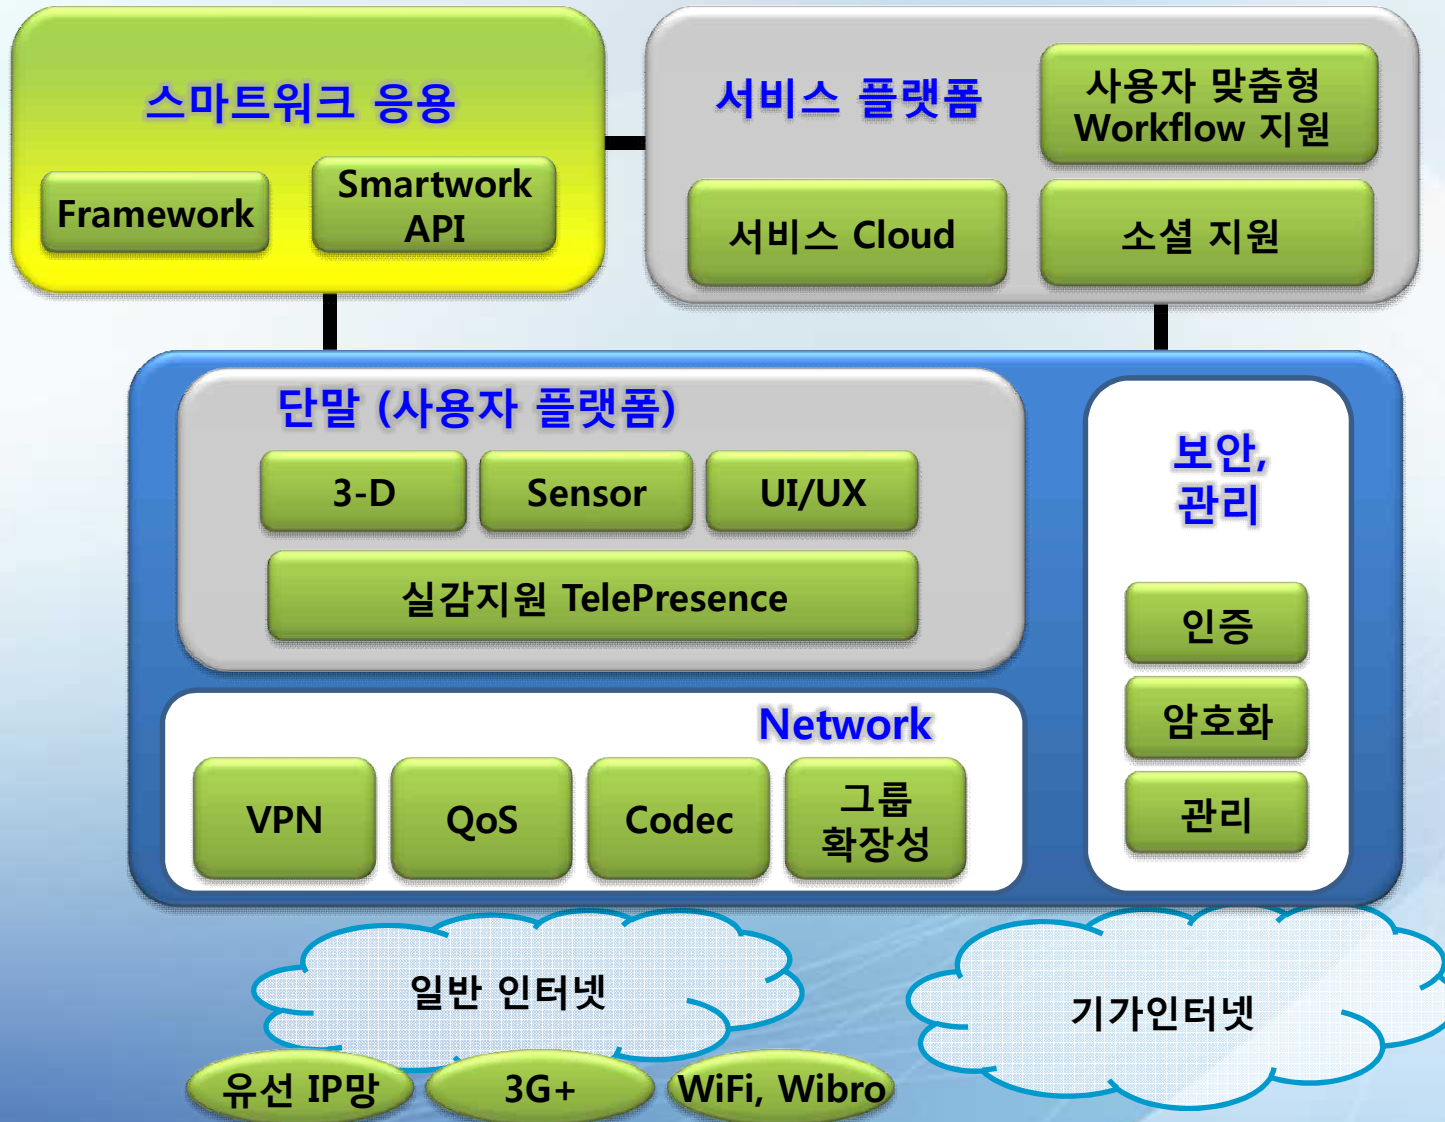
스마트워크 응용

Framework

Smartwork API

서비스 플랫폼

사용자 맞춤형 Workflow 지원

서비스 Cloud

소셜 지원

단말 (사용자 플랫폼)

3-D

Sensor

UI/UX

실감지원 TelePresence

보안, 관리

인증

암호화

관리

Network

VPN

QoS

Codec

그룹 확장성

일반 인터넷

기가인터넷

유선 IP망

3G+

WiFi, Wibro